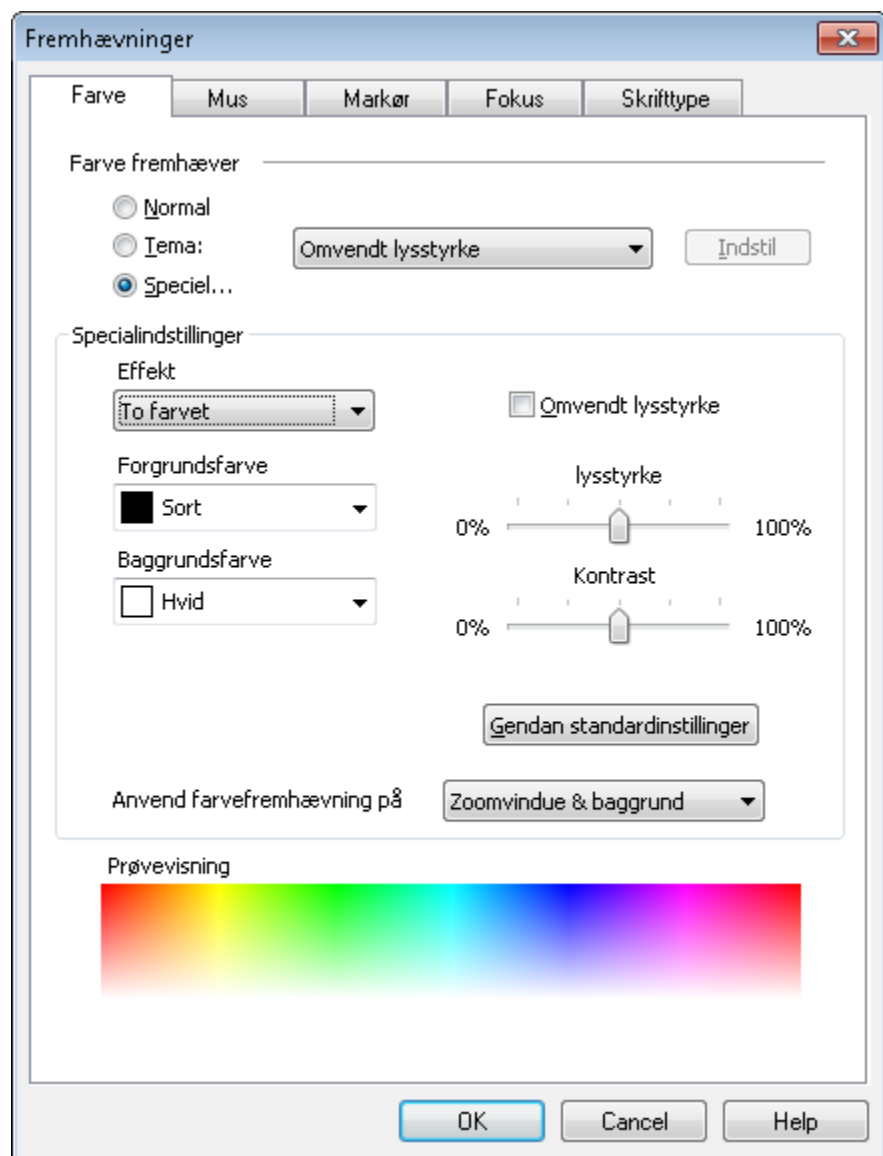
Fremhævninger

Farve | Mus | Markør | Fokus | Skrifttype

Farve fremhæver

Normal
Tema:
Speciel...

Omvendt lysstyrke

Indstil

Specialindstillinger

Effekt
To farvet

Omvendt lysstyrke

Forgrundsfarve
Sort

lysstyrke
0%
100%

Baggrundsfarve
Hvid

Kontrast
0%
100%

Gendan standardindstillinger

Anvend farvefremhævning på
Zoomvindue & baggrund

Prøvevisning

OK
Cancel
Help